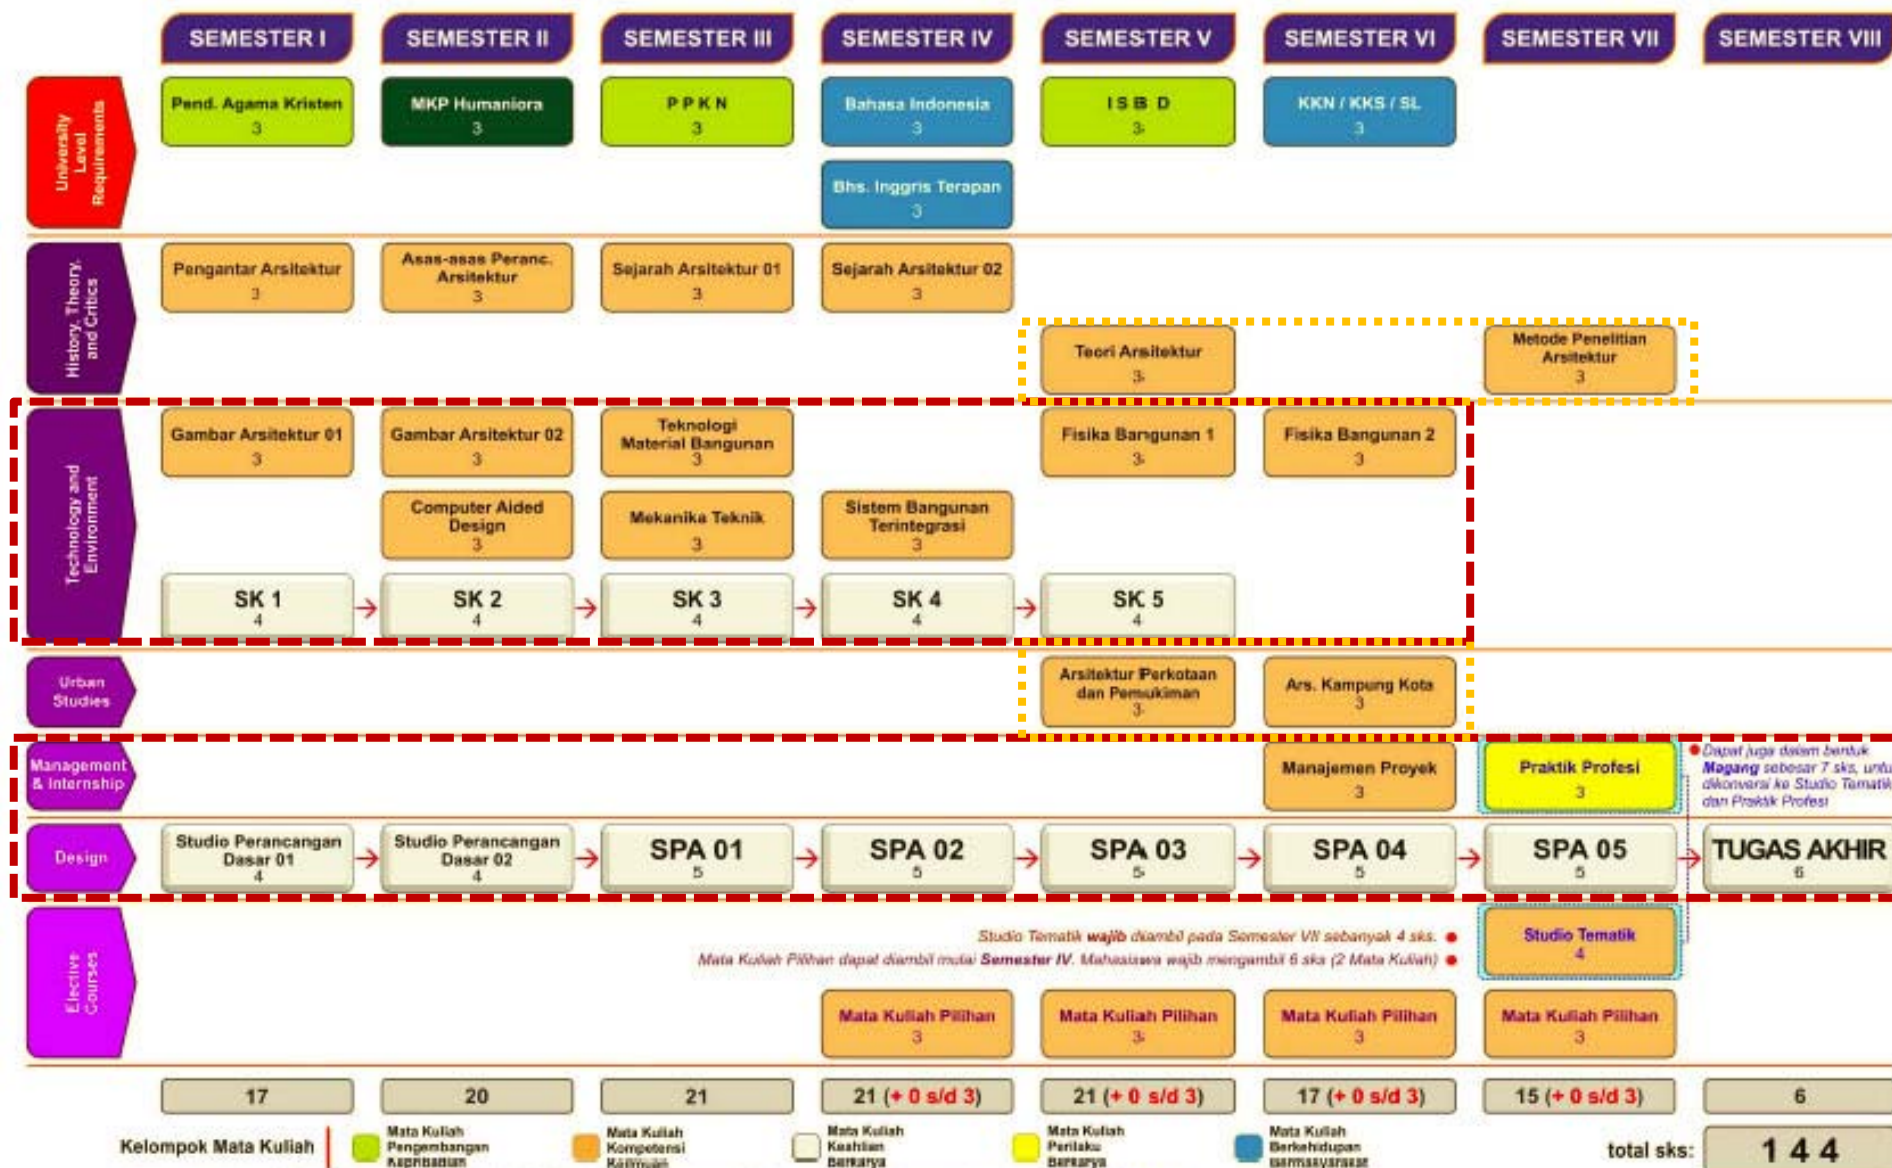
SEMESTER I
SEMESTER II
SEMESTER III
SEMESTER IV
SEMESTER V
SEMESTER VI
SEMESTER VII
SEMESTER VIII

University Level Requirements

Pend. Agama Kristen 3
MKP Humaniora 3
P P K N 3
Bahasa Indonesia 3
I S B D 3
KKN / KKS / SL 3
Bhs. Inggris Terapan 3

History, Theory, and Critics

Pengantar Arsitektur 3
Asas-asas Peranc. Arsitektur 3
Sejarah Arsitektur 01 3
Sejarah Arsitektur 02 3
Teori Arsitektur 3
Metode Penelitian Arsitektur 3

Technology and Environment

Gambar Arsitektur 01 3
Gambar Arsitektur 02 3
Teknologi Material Bangunan 3
Fisika Bangunan 1 3
Fisika Bangunan 2 3
Computer Aided Design 3
Mekanika Teknik 3
Sistem Bangunan Terintegrasi 3
SK 1 4
SK 2 4
SK 3 4
SK 4 4
SK 5 4

Urban Studies

Arsitektur Perkotaan dan Pemukiman 3
Ars. Kampung Kota 3

Management & Internship

Manajemen Proyek 3
Praktik Profesi 3
Dapat juga dalam bentuk Magang sebesar 7 sks, untu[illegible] dikonversi ke Studio Tematik dan Praktik Profesi

Design

Studio Perancangan Dasar 01 4
Studio Perancangan Dasar 02 4
SPA 01 5
SPA 02 5
SPA 03 5
SPA 04 5
SPA 05 5
TUGAS AKHIR 6

Elective Courses

Studio Tematik wajib diambil pada Semester VII sebanyak 4 sks.
Mata Kuliah Pilihan dapat diambil mulai Semester IV. Mahasiswa wajib mengambil 6 sks (2 Mata Kuliah)
Studio Tematik 4
Mata Kuliah Pilihan 3
Mata Kuliah Pilihan 3
Mata Kuliah Pilihan 3
Mata Kuliah Pilihan 3

17
20
21
21 (+ 0 s/d 3)
21 (+ 0 s/d 3)
17 (+ 0 s/d 3)
15 (+ 0 s/d 3)
6

Kelompok Mata Kuliah
Mata Kuliah Pengembangan Kepribadian
Mata Kuliah Kompetensi Keilmuan
Mata Kuliah Keahlian Berkarya
Mata Kuliah Perilaku Berkarya
Mata Kuliah Berkehidupan Bermasyarakat
total sks: 1 4 4